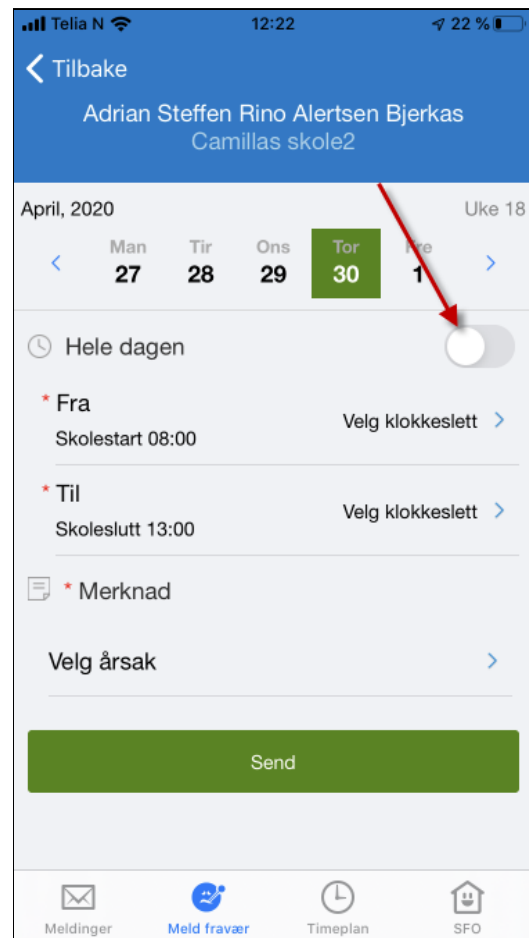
Telia N 12:22 22 %

Tilbake

Adrian Steffen Rino Alertsen Bjerkas
Camillas skole2

April, 2020 Uke 18

| Man | Tir | Ons | Tor | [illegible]re |
|---|---|---|---|---|
| 27 | 28 | 29 | 30 | 1 |

Hele dagen

* Fra
Skolestart 08:00
Velg klokkeslett

* Til
Skoleslutt 13:00
Velg klokkeslett

* Merknad

Velg årsak

Send

Meldinger Meld fravær Timeplan SFO